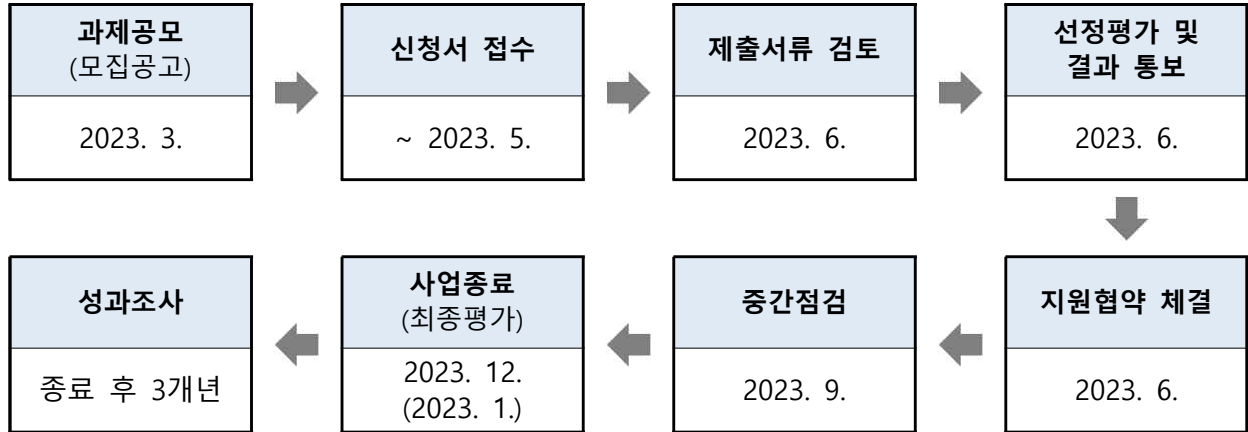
과제공모
(모집공고)

2023. 3.

신청서 접수

~ 2023. 5.

제출서류 검토

2023. 6.

선정평가 및 결과 통보

2023. 6.

지원협약 체결

2023. 6.

중간점검

2023. 9.

사업종료
(최종평가)

2023. 12.
(2023. 1.)

성과조사

종료 후 3개년